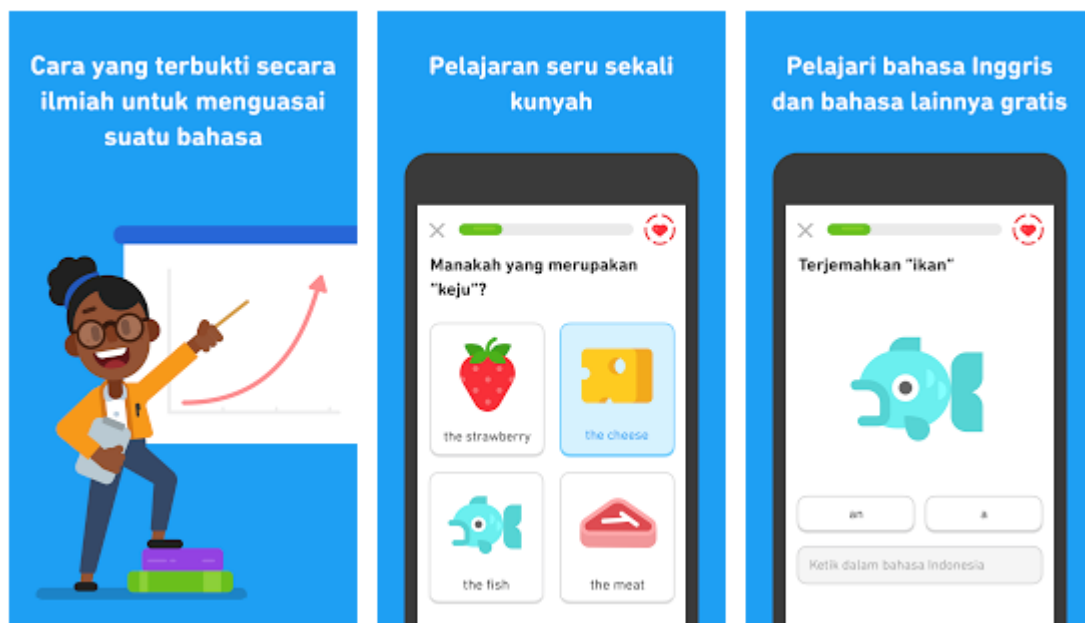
Cara yang terbukti secara ilmiah untuk menguasai suatu bahasa

Pelajaran seru sekali kunyah

Manakah yang merupakan "keju"?

the strawberry

the cheese

the fish

the meat

Pelajari bahasa Inggris dan bahasa lainnya gratis

Terjemahkan "ikan"

an

a

Ketik dalam bahasa Indonesia